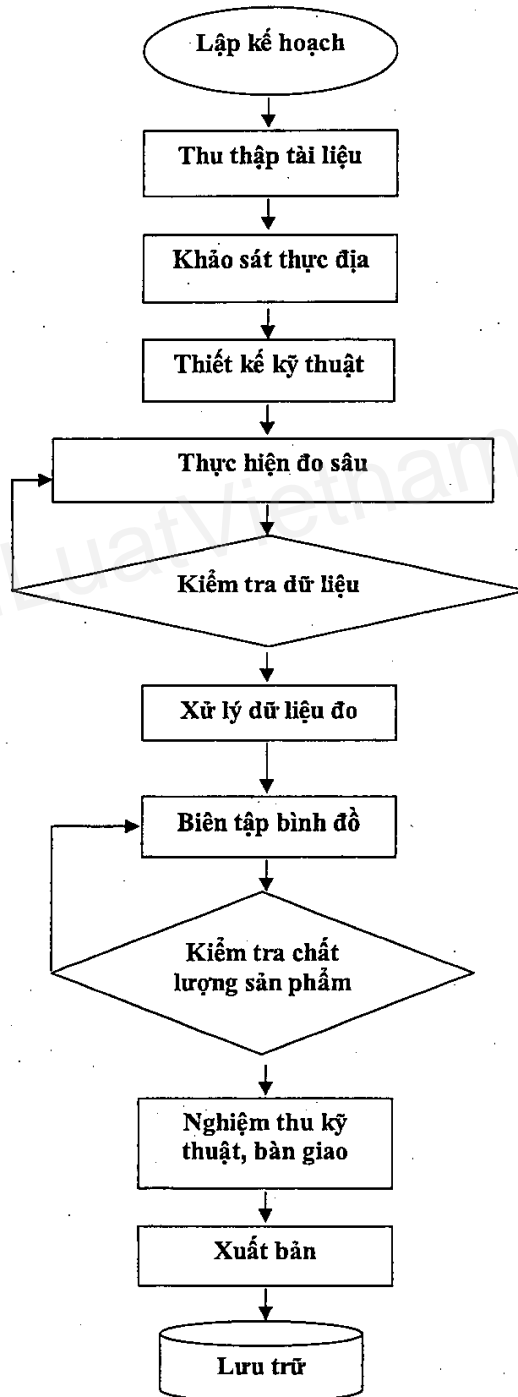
Lập kế hoạch

Thu thập tài liệu

Khảo sát thực địa

Thiết kế kỹ thuật

Thực hiện đo sâu

LuatVietnam

Kiểm tra dữ liệu

Xử lý dữ liệu đo

Biên tập bình đồ

Kiểm tra chất lượng sản phẩm

Nghiệm thu kỹ thuật, bàn giao

Xuất bản

Lưu trữ